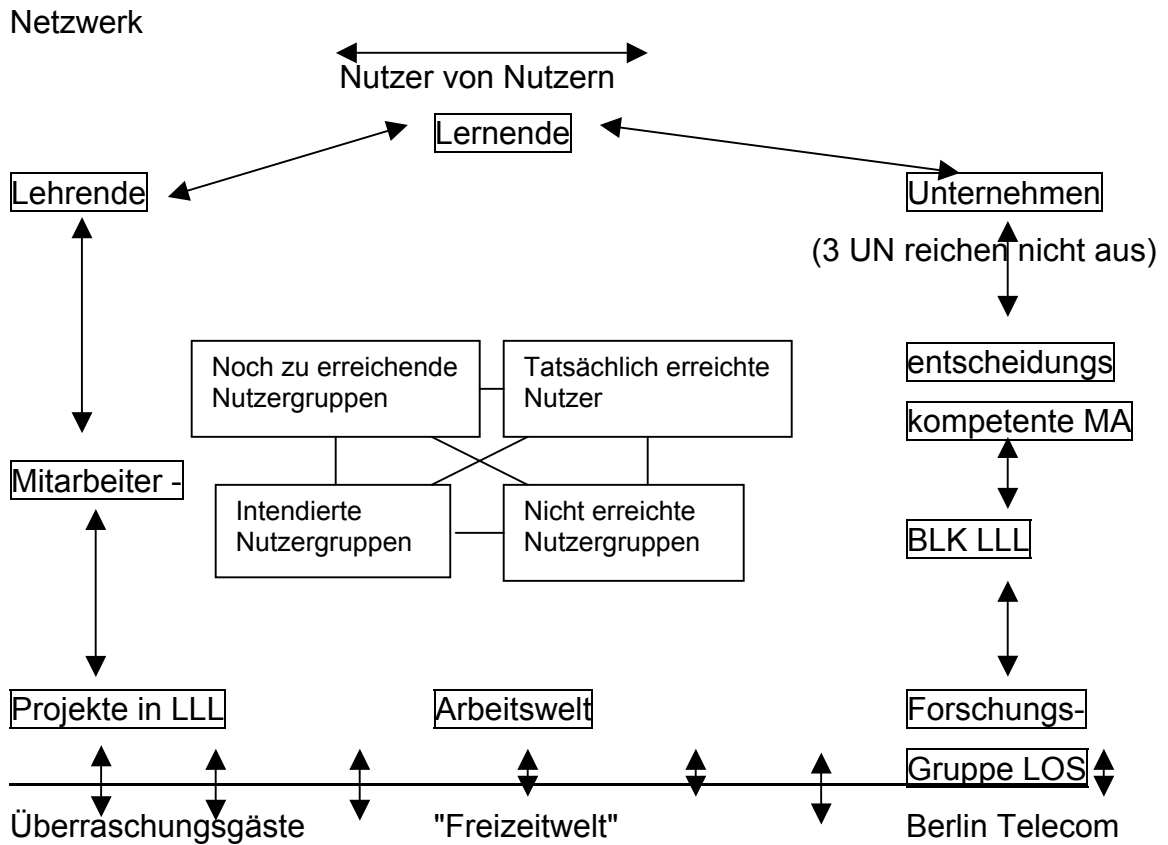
Netzwerk

Nutzer von Nutzern

Lernende

Lehrende

Unternehmen

(3 UN reichen nicht aus)

entscheidungs

kompetente MA

Noch zu erreichende Nutzergruppen

Tatsächlich erreichte Nutzer

Intendierte Nutzergruppen

Nicht erreichte Nutzergruppen

Mitarbeiter -

BLK LLL

Projekte in LLL

Arbeitswelt

Forschungs-

Gruppe LOS

Überraschungsgäste

"Freizeitwelt"

Berlin Telecom